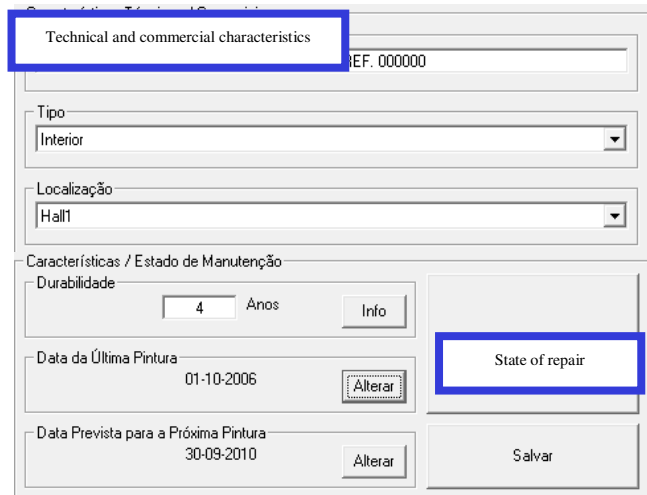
Technical and commercial characteristics

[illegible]EF. 000000

Tipo

Interior

Localização

Hall1

Características / Estado de Manutenção

Durabilidade

4 Anos

Info

Data da Última Pintura

01-10-2006

Alterar

State of repair

Data Prevista para a Próxima Pintura

30-09-2010

Alterar

Salvar